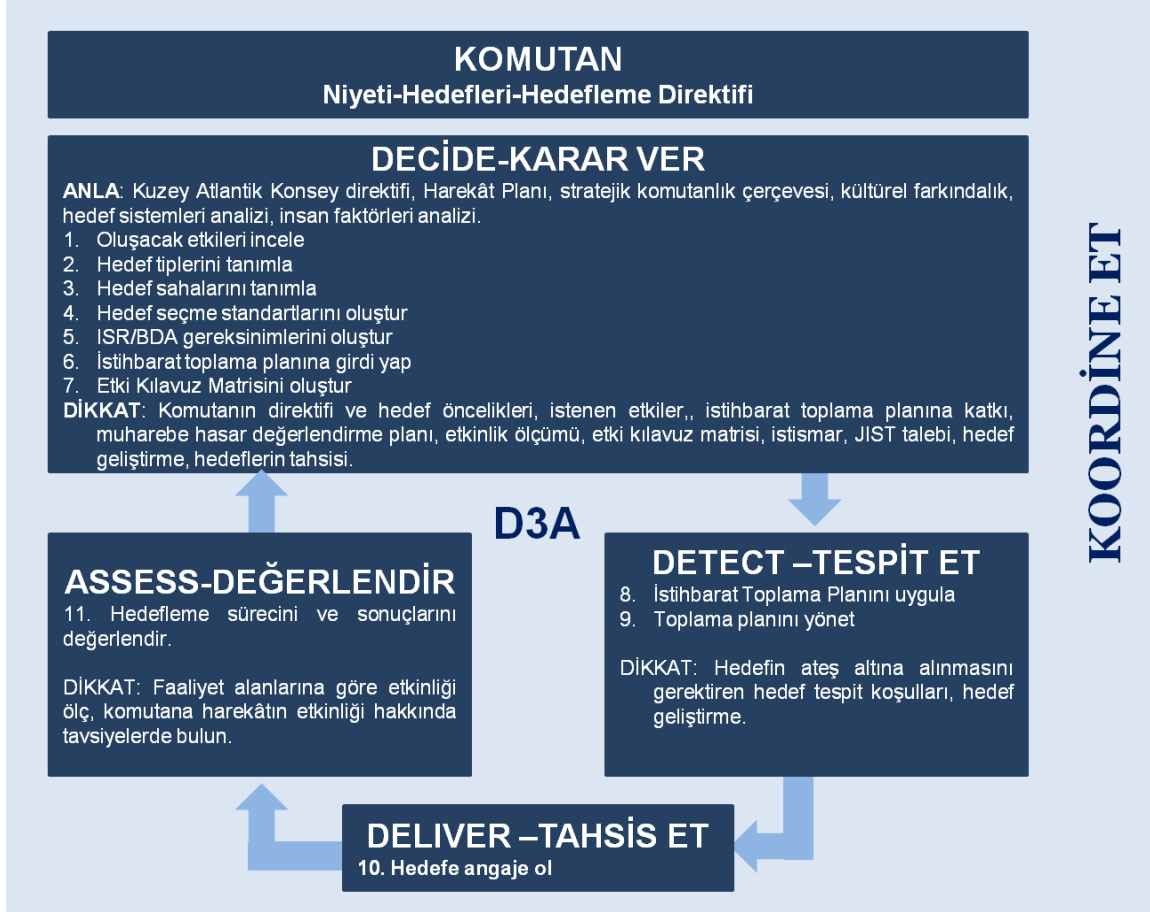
KOMUTAN
Niyeti-Hedefleri-Hedefleme Direktifi

DECİDE-KARAR VER
ANLA: Kuzey Atlantik Konsey direktifi, Harekât Planı, stratejik komutanlık çerçevesi, kültürel farkındalık, hedef sistemleri analizi, insan faktörleri analizi.
1. Oluşacak etkileri incele
2. Hedef tiplerini tanımla
3. Hedef sahalarını tanımla
4. Hedef seçme standartlarını oluştur
5. ISR/BDA gereksinimlerini oluştur
6. İstihbarat toplama planına girdi yap
7. Etki Kılavuz Matrisini oluştur
DİKKAT: Komutanın direktifi ve hedef öncelikleri, istenen etkiler,, istihbarat toplama planına katkı, muharebe hasar değerlendirme planı, etkinlik ölçümü, etki kılavuz matrisi, istismar, JIST talebi, hedef geliştirme, hedeflerin tahsisi.

KOORDİNE ET

D3A

ASSESS-DEĞERLENDİR
11. Hedefleme sürecini ve sonuçlarını değerlendir.

DİKKAT: Faaliyet alanlarına göre etkinliği ölç, komutana harekâtın etkinliği hakkında tavsiyelerde bulun.

DETECT –TESPİT ET
8. İstihbarat Toplama Planını uygula
9. Toplama planını yönet

DİKKAT: Hedefin ateş altına alınmasını gerektiren hedef tespit koşulları, hedef geliştirme.

DELIVER –TAHSİS ET
10. Hedefe angaje ol